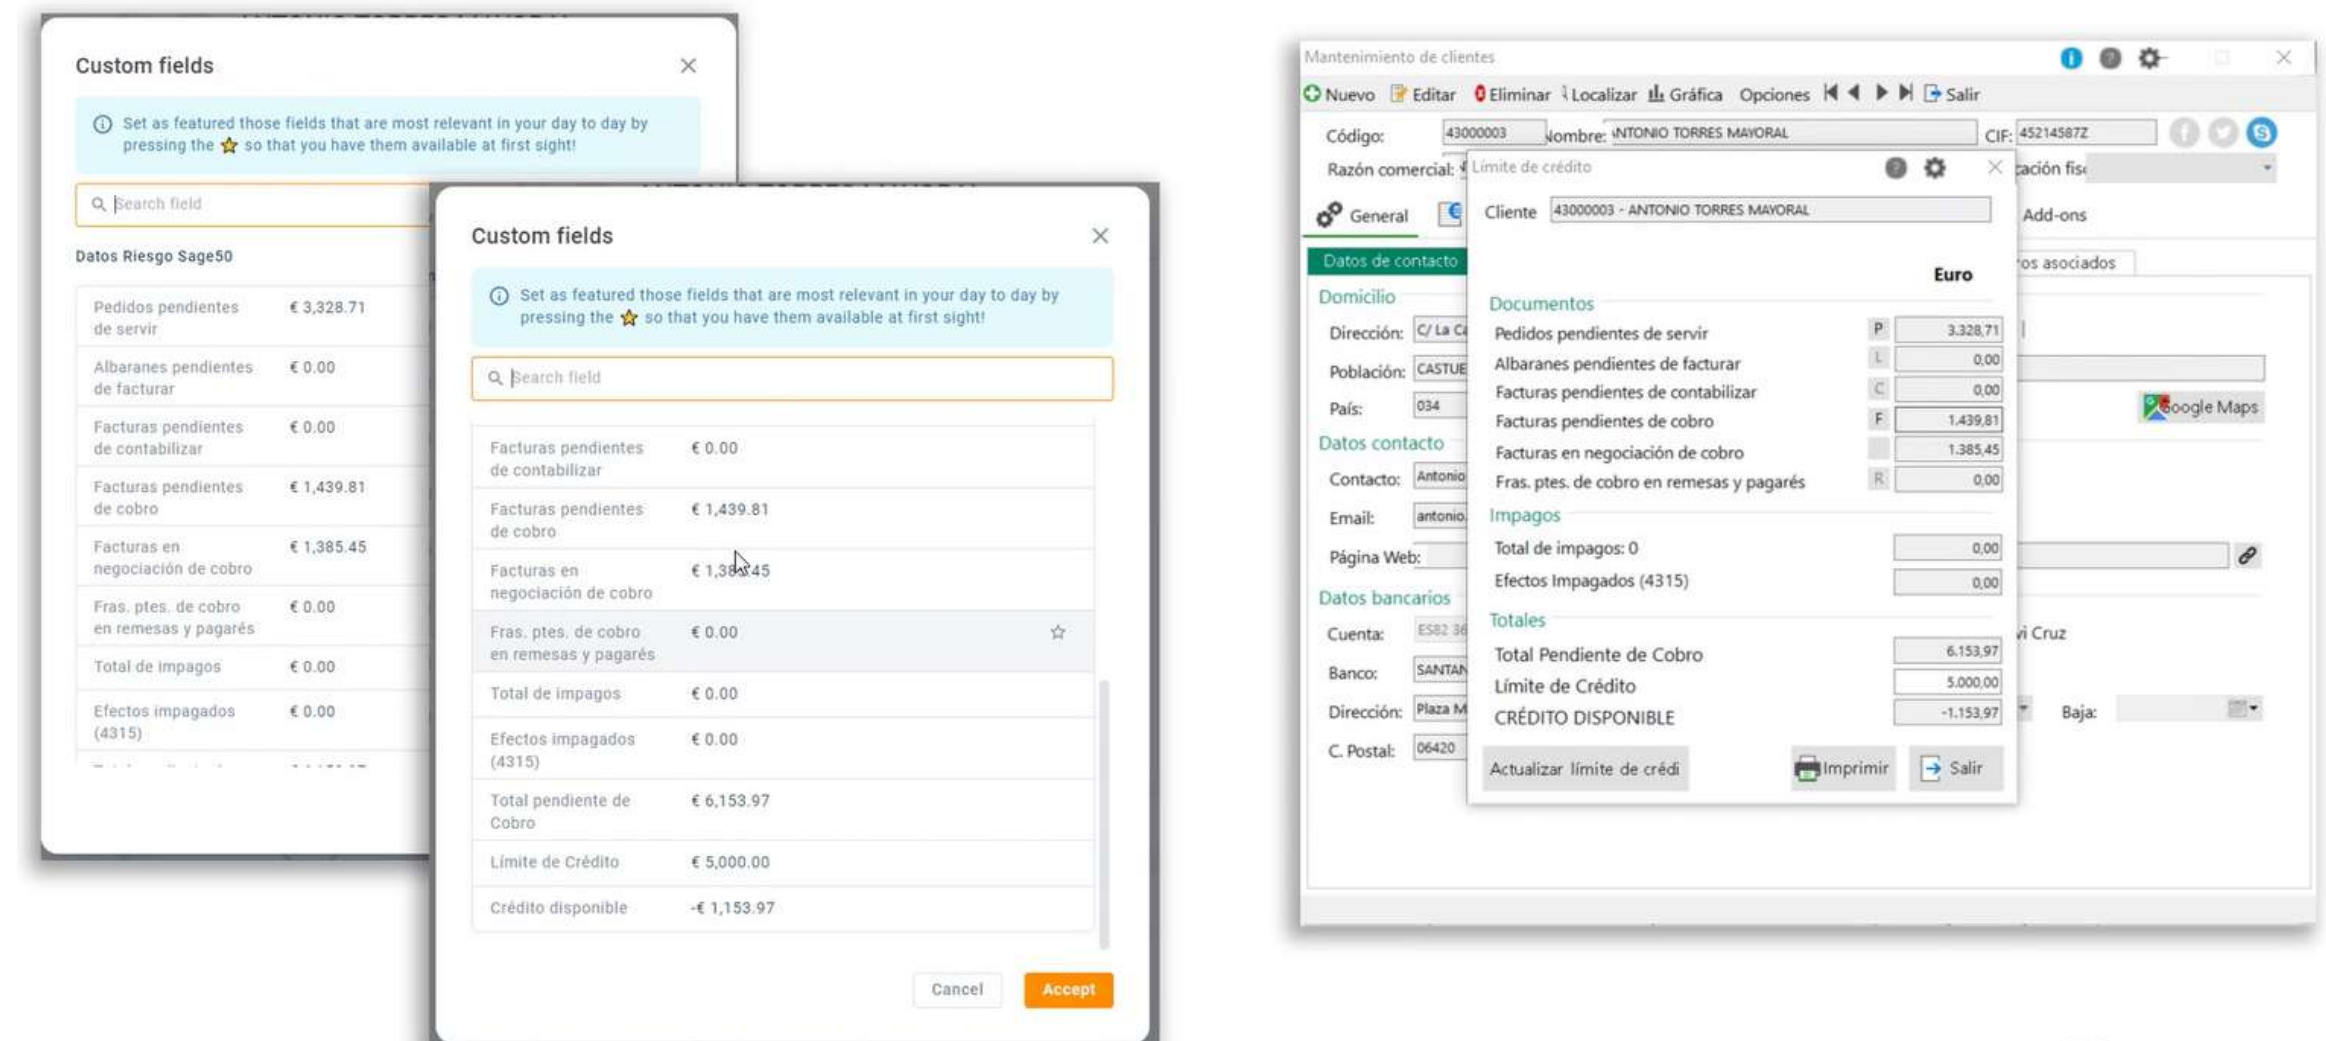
Custom fields

Set as featured those fields that are most relevant in your day to day by pressing the ☆ so that you have them available at first sight!

Search field

Datos Riesgo Sage50

| | |
|---|---|
| Pedidos pendientes de servir | € 3,328.71 |
| Albaranes pendientes de facturar | € 0.00 |
| Facturas pendientes de contabilizar | € 0.00 |
| Facturas pendientes de cobro | € 1,439.81 |
| Facturas en negociación de cobro | € 1,385.45 |
| Fras. ptes. de cobro en remesas y pagarés | € 0.00 |
| Total de impagos | € 0.00 |
| Efectos impagados (4315) | € 0.00 |

Custom fields

Set as featured those fields that are most relevant in your day to day by pressing the ☆ so that you have them available at first sight!

Search field

| | |
|---|---|
| Facturas pendientes de contabilizar | € 0.00 |
| Facturas pendientes de cobro | € 1,439.81 |
| Facturas en negociación de cobro | € 1,385.45 |
| Fras. ptes. de cobro en remesas y pagarés | € 0.00 |
| Total de impagos | € 0.00 |
| Efectos impagados (4315) | € 0.00 |
| Total pendiente de Cobro | € 6,153.97 |
| Límite de Crédito | € 5,000.00 |
| Crédito disponible | -€ 1,153.97 |

Cancel Accept

Mantenimiento de clientes

Nuevo Editar Eliminar Localizar Gráfica Opciones Salir

Código: 43000003 Nombre: ANTONIO TORRES MAYORAL CIF: 45214587Z

Razón comercial: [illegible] ación fis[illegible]

General Add-ons

Datos de contacto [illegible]os asociados

Domicilio

Dirección: C/ La C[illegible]

Población: CASTUE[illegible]

País: 034

Google Maps

Datos contacto

Contacto: Antonio

Email: antonio.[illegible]

Página Web:

Datos bancarios

Cuenta: ES82 36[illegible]

Banco: SANTAN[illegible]

Dirección: Plaza M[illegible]

C. Postal: 06420

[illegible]i Cruz

Baja:

Límite de crédito

Cliente 43000003 - ANTONIO TORRES MAYORAL

Euro

Documentos

| | | |
|---|---|---|
| Pedidos pendientes de servir | P | 3.328,71 |
| Albaranes pendientes de facturar | L | 0,00 |
| Facturas pendientes de contabilizar | C | 0,00 |
| Facturas pendientes de cobro | F | 1.439,81 |
| Facturas en negociación de cobro | | 1.385,45 |
| Fras. ptes. de cobro en remesas y pagarés | R | 0,00 |

Impagos

| | |
|---|---|
| Total de impagos: 0 | 0,00 |
| Efectos Impagados (4315) | 0,00 |

Totales

| | |
|---|---|
| Total Pendiente de Cobro | 6.153,97 |
| Límite de Crédito | 5.000,00 |
| CRÉDITO DISPONIBLE | -1.153,97 |

Actualizar límite de crédi Imprimir Salir